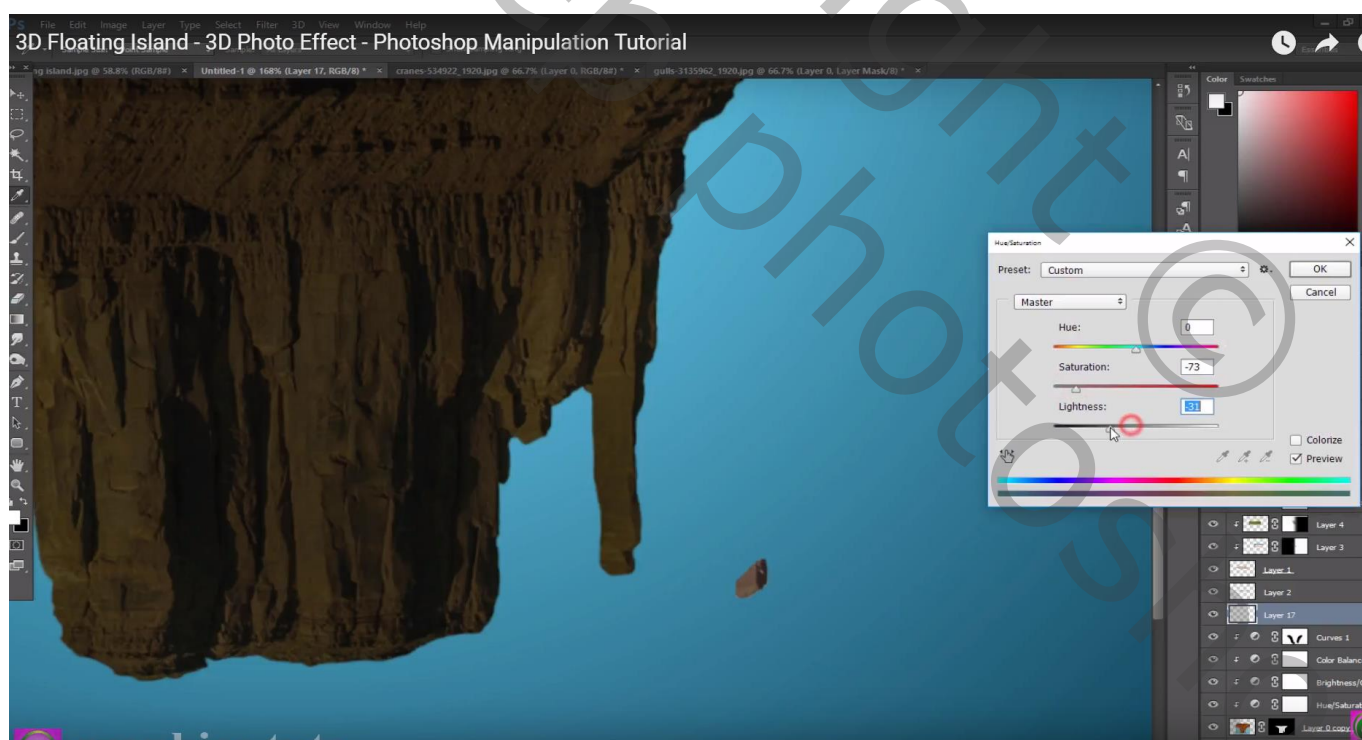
3D Floating Island - 3D Photo Effect - Photoshop Manipulation Tutorial

File Edit Image Layer Type Select Filter 3D View Window Help

ng island.jpg @ 58.8% (RGB/8#) × Untitled-1 @ 168% (Layer 17, RGB/8) * × cranes-534922_1920.jpg @ 66.7% (Layer 0, RGB/8#) * × gulls-3135962_1920.jpg @ 66.7% (Layer 0, Layer Mask/8) * ×

Color Swatches

Hue/Saturation

Preset: Custom

OK

Cancel

Master

Hue: 0

Saturation: -73

Lightness: -31

Colorize

Preview

Layer 4

Layer 3

Layer 1

Layer 2

Layer 17

Curves 1

Color Balanc

Brightness/

Hue/Saturat

Layer 0 copy